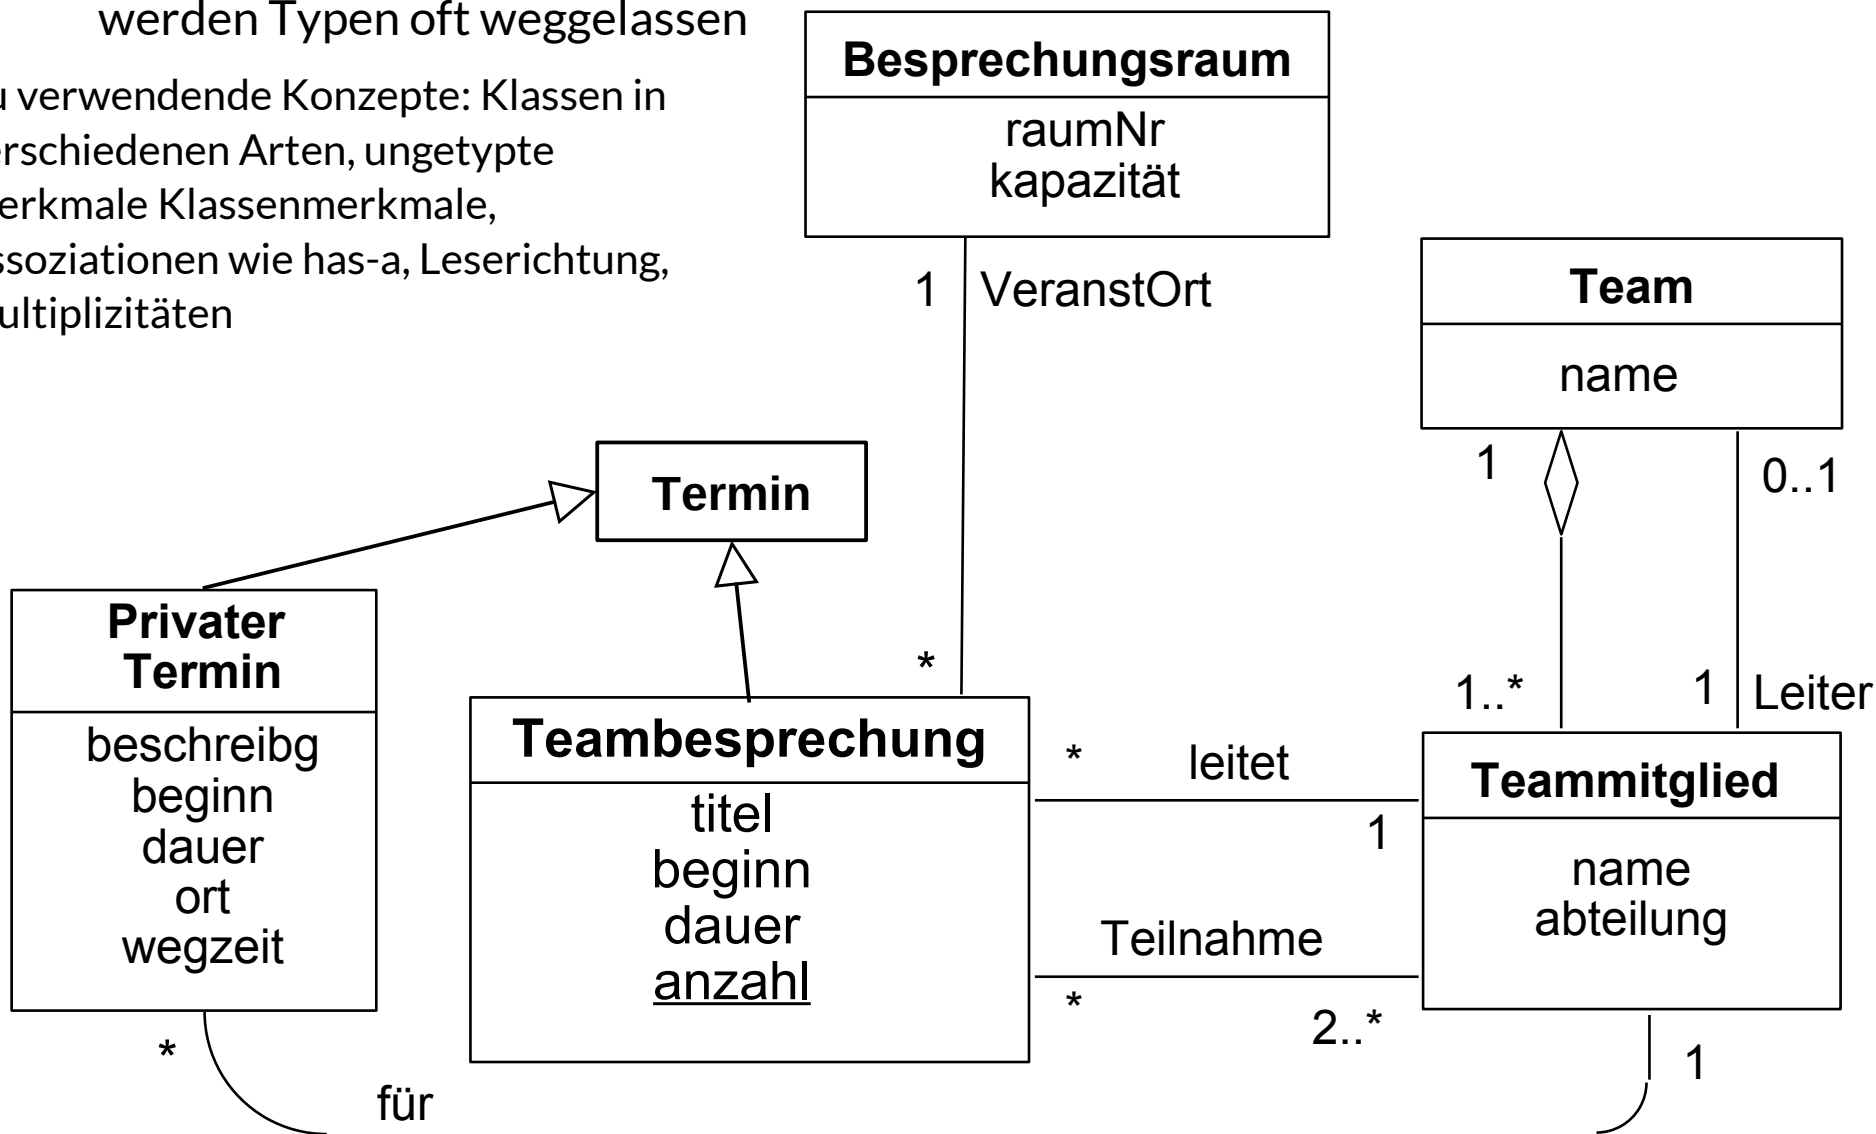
werden Typen oft weggelassen

u verwendende Konzepte: Klassen in erschiedenen Arten, ungetypte erkmale Klassenmerkmale, ssoziationen wie has-a, Leserichtung, ultiplizitäten

**Besprechungsraum**
raumNr
kapazität

1 VeranstOrt

**Team**
name

1

0..1

**Termin**

**Privater Termin**
beschreibg
beginn
dauer
ort
wegzeit

*

*

**Teambesprechung**
titel
beginn
dauer
anzahl

1..*

1 Leiter

* leitet

1

**Teammitglied**
name
abteilung

Teilnahme

*

2..*

1

*

für